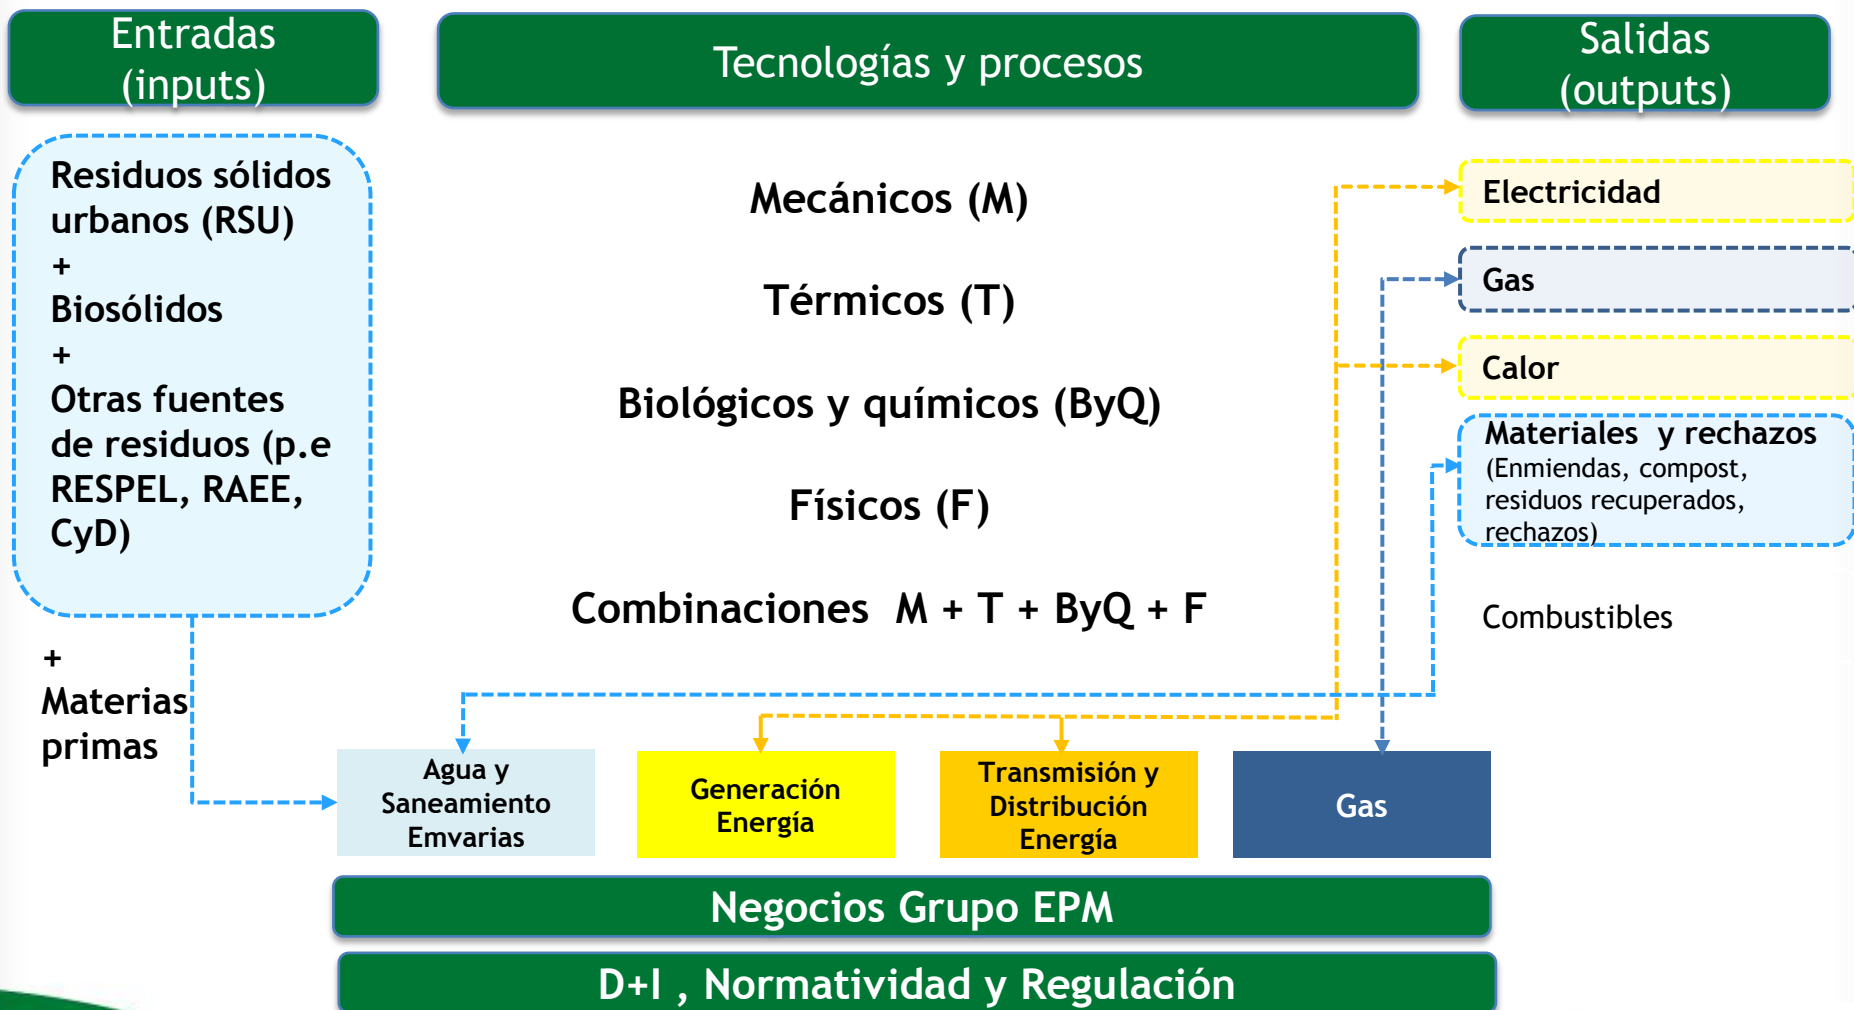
Entradas (inputs)

Tecnologías y procesos

Salidas (outputs)

Residuos sólidos urbanos (RSU)
+
Biosólidos
+
Otras fuentes de residuos (p.e RESPEL, RAEE, CyD)

Mecánicos (M)

Térmicos (T)

Biológicos y químicos (ByQ)

Físicos (F)

Combinaciones M + T + ByQ + F

Electricidad

Gas

Calor

Materiales y rechazos
(Enmiendas, compost, residuos recuperados, rechazos)

Combustibles

+
Materias primas

Agua y Saneamiento Emvarias

Generación Energía

Transmisión y Distribución Energía

Gas

Negocios Grupo EPM

D+I , Normatividad y Regulación